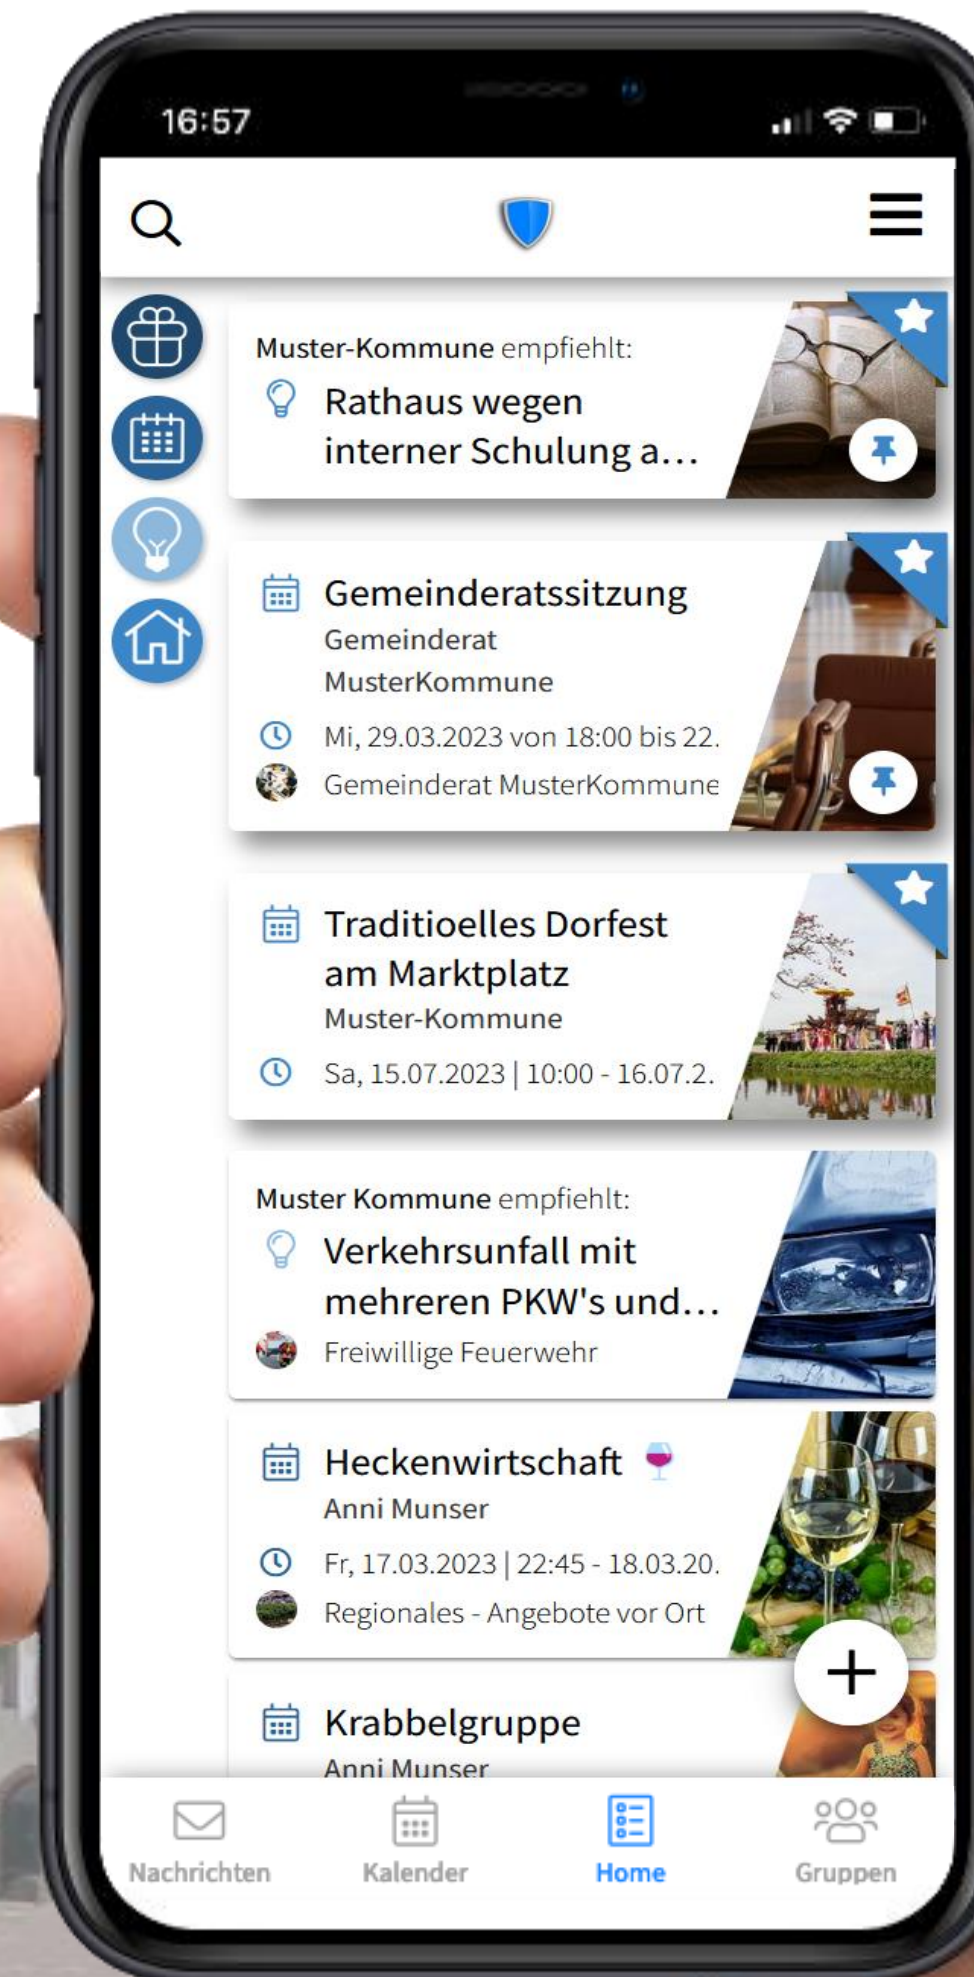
16:57

Muster-Kommune empfiehlt:
Rathaus wegen interner Schulung a...

Gemeinderatssitzung
Gemeinderat MusterKommune
Mi, 29.03.2023 von 18:00 bis 22.
Gemeinderat MusterKommune

Traditioelles Dorfest am Marktplatz
Muster-Kommune
Sa, 15.07.2023 | 10:00 - 16.07.2.

Muster Kommune empfiehlt:
Verkehrsunfall mit mehreren PKW's und...
Freiwillige Feuerwehr

Heckenwirtschaft
Anni Munser
Fr, 17.03.2023 | 22:45 - 18.03.20.
Regionales - Angebote vor Ort

Krabbelgruppe
Anni Munser

Nachrichten
Kalender
Home
Gruppen